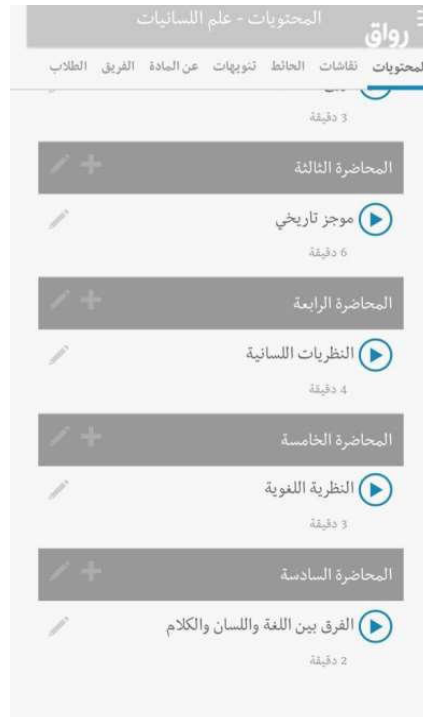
رواق

المحتويات - علم اللسانيات

المحتويات نقاشات الحائط تنويهات عن المادة الفريق الطلاب

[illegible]

3 دقيقة

المحاضرة الثالثة

موجز تاريخي

6 دقيقة

المحاضرة الرابعة

النظريات اللسانية

4 دقيقة

المحاضرة الخامسة

النظرية اللغوية

3 دقيقة

المحاضرة السادسة

الفرق بين اللغة واللسان والكلام

2 دقيقة